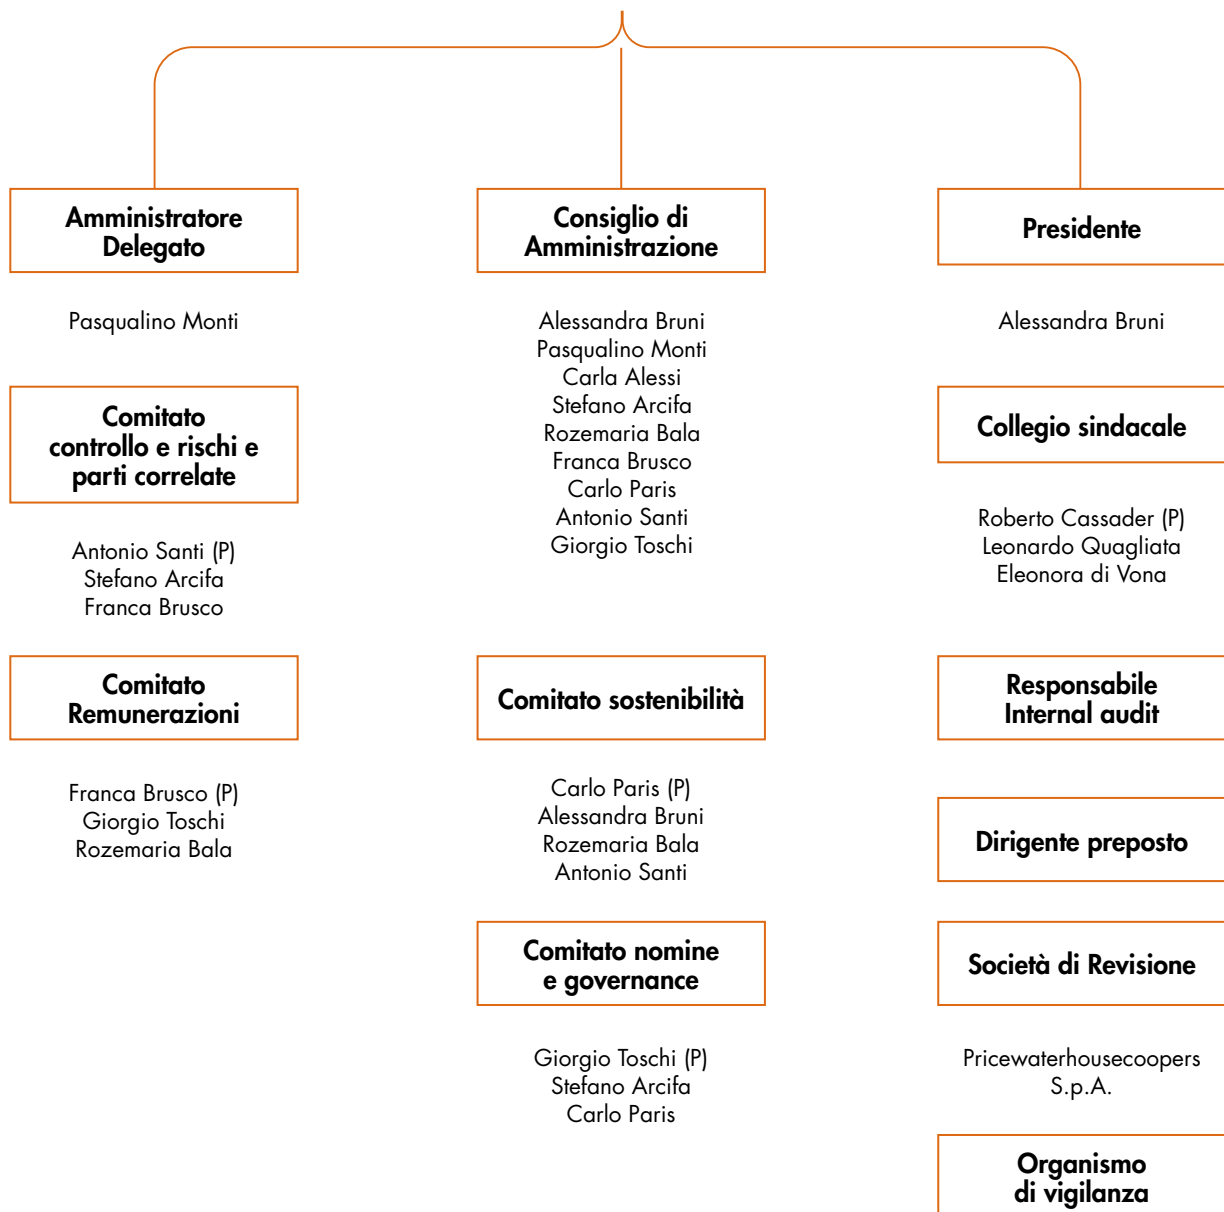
Amministratore Delegato

Pasqualino Monti

Comitato controllo e rischi e parti correlate

Antonio Santi (P)
Stefano Arcifa
Franca Brusco

Comitato Remunerazioni

Franca Brusco (P)
Giorgio Toschi
Rozemaria Bala

Consiglio di Amministrazione

Alessandra Bruni
Pasqualino Monti
Carla Alessi
Stefano Arcifa
Rozemaria Bala
Franca Brusco
Carlo Paris
Antonio Santi
Giorgio Toschi

Comitato sostenibilità

Carlo Paris (P)
Alessandra Bruni
Rozemaria Bala
Antonio Santi

Comitato nomine e governance

Giorgio Toschi (P)
Stefano Arcifa
Carlo Paris

Presidente

Alessandra Bruni

Collegio sindacale

Roberto Cassader (P)
Leonardo Quagliata
Eleonora di Vona

Responsabile Internal audit

Dirigente preposto

Società di Revisione

Pricewaterhousecoopers S.p.A.

Organismo di vigilanza